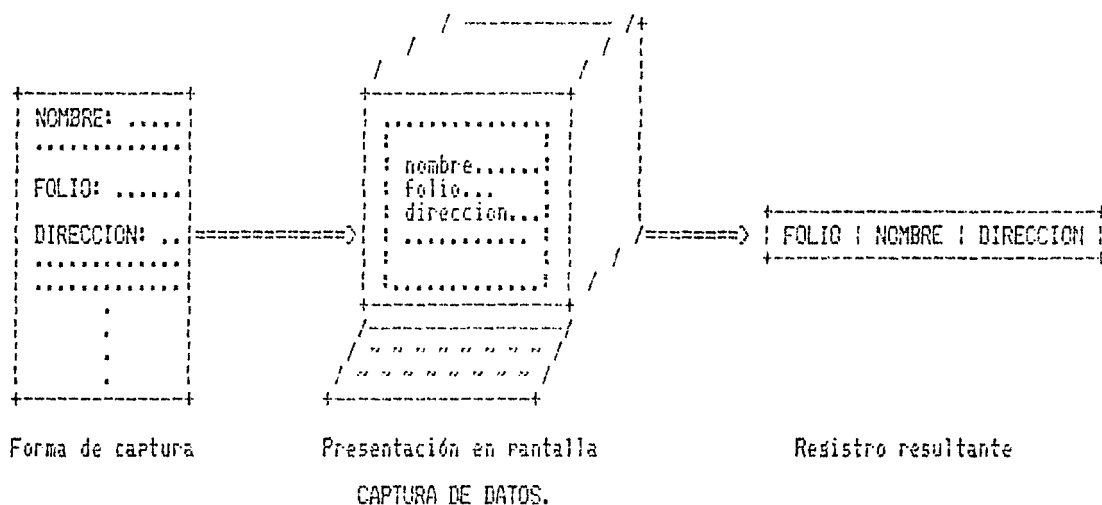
NOMBRE: .....
.............
FOLIO: ......
DIRECCION: ..
.............
.............

Forma de captura

nombre......
folio...
direccion...
...........

Presentación en pantalla

| FOLIO | NOMBRE | DIRECCION |
|---|---|---|

Registro resultante

CAPTURA DE DATOS.